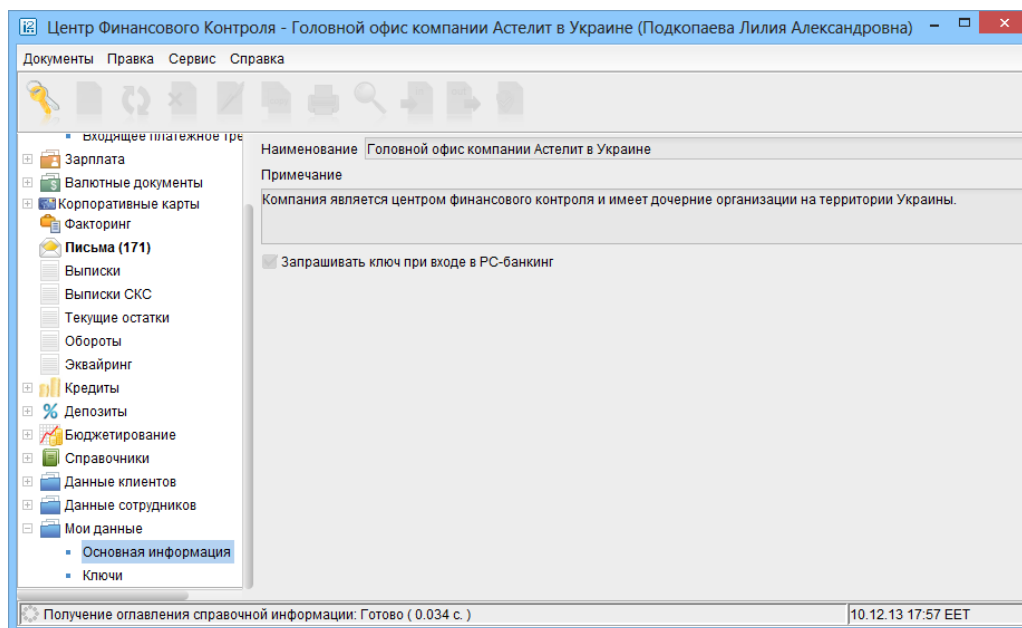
Центр Финансового Контроля - Головной офис компании Астелит в Украине (Подкопаева Лилия Александровна)

Документы Правка Сервис Справка

Входящее платежное тре
Зарплата
Валютные документы
Корпоративные карты
Факторинг
Письма (171)
Выписки
Выписки СКС
Текущие остатки
Обороты
Эквайринг
Кредиты
Депозиты
Бюджетирование
Справочники
Данные клиентов
Данные сотрудников
Мои данные
Основная информация
Ключи

Наименование Головной офис компании Астелит в Украине
Примечание
Компания является центром финансового контроля и имеет дочерние организации на территории Украины.

Запрашивать ключ при входе в PC-банкинг

Получение оглавления справочной информации: Готово ( 0.034 с. )
10.12.13 17:57 EET